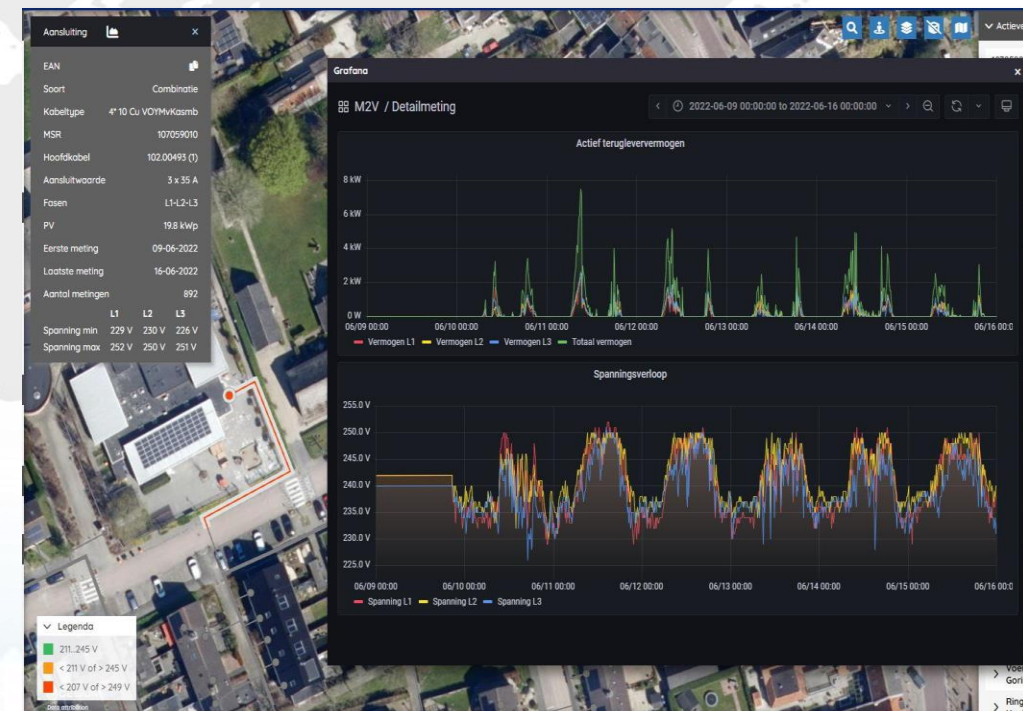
Aansluiting ×

EAN
Soort Combinatie
Kabeltype 4* 10 Cu VOYMvKasmb
MSR 107059010
Hoofdkabel 102.00493 (1)
Aansluitwaarde 3 x 35 A
Fasen L1-L2-L3
PV 19.8 kWp
Eerste meting 09-06-2022
Laatste meting 16-06-2022
Aantal metingen 892

| | L1 | L2 | L3 |
|---|---|---|---|
| Spanning min | 229 V | 230 V | 226 V |
| Spanning max | 252 V | 250 V | 251 V |

Actieve

Grafana ×

M2V / Detailmeting

2022-06-09 00:00:00 to 2022-06-16 00:00:00

Actief terugleververmogen

8 kW
6 kW
4 kW
2 kW
0 W
06/09 00:00 06/10 00:00 06/11 00:00 06/12 00:00 06/13 00:00 06/14 00:00 06/15 00:00 06/16 00:0
Vermogen L1 Vermogen L2 Vermogen L3 Totaal vermogen

Spanningsverloop

255.0 V
250.0 V
245.0 V
240.0 V
235.0 V
230.0 V
225.0 V
06/09 00:00 06/10 00:00 06/11 00:00 06/12 00:00 06/13 00:00 06/14 00:00 06/15 00:00 06/16 00:0
Spanning L1 Spanning L2 Spanning L3

Legenda
211..245 V
< 211 V of > 245 V
< 207 V of > 249 V

Voe Gori
Ring